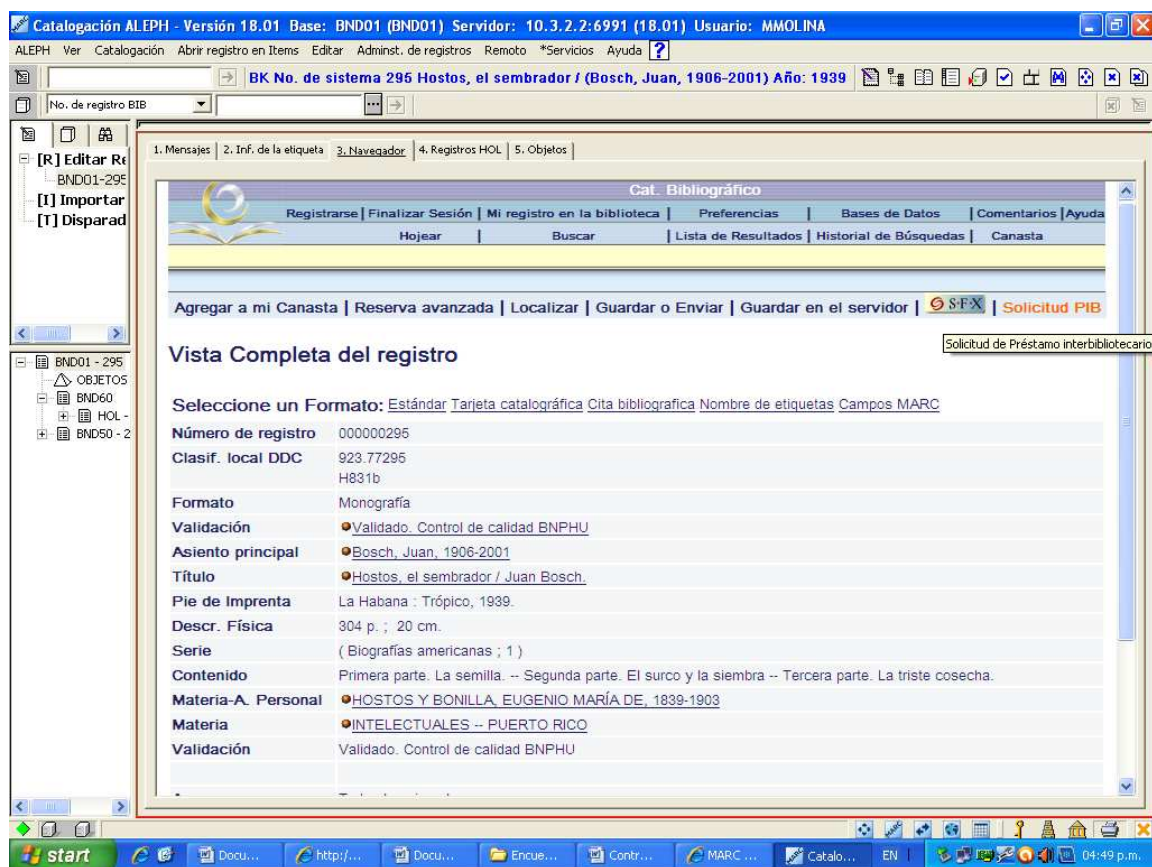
Catalogación ALEPH - Versión 18.01 Base: BND01 (BND01) Servidor: 10.3.2.2:6991 (18.01) Usuario: MMOLINA

ALEPH Ver Catalogación Abrir registro en Items Editar Adminst. de registros Remoto *Servicios Ayuda ?

BK No. de sistema 295 Hostos, el sembrador / (Bosch, Juan, 1906-2001) Año: 1939

No. de registro BIB

[R] Editar Re
BND01-295
[I] Importar
[T] Disparad

BND01 - 295
OBJETOS
BND60
HOL -
BND50 - 2

1. Mensajes | 2. Inf. de la etiqueta | 3. Navegador | 4. Registros HOL | 5. Objetos |

Cat. Bibliográfico
Registrarse | Finalizar Sesión | Mi registro en la biblioteca | Preferencias | Bases de Datos | Comentarios | Ayuda
Hojear | Buscar | Lista de Resultados | Historial de Búsquedas | Canasta

Agregar a mi Canasta | Reserva avanzada | Localizar | Guardar o Enviar | Guardar en el servidor | S·F·X | Solicitud PIB

Solicitud de Préstamo interbibliotecario

Vista Completa del registro

Seleccione un Formato: Estándar Tarjeta catalográfica Cita bibliografica Nombre de etiquetas Campos MARC

| | |
|---|---|
| Número de registro | 000000295 |
| Clasif. local DDC | 923.77295 H831b |
| Formato | Monografía |
| Validación | Validado. Control de calidad BNPHU |
| Asiento principal | Bosch, Juan, 1906-2001 |
| Título | Hostos, el sembrador / Juan Bosch. |
| Pie de Imprenta | La Habana : Trópico, 1939. |
| Descr. Física | 304 p. ; 20 cm. |
| Serie | ( Biografías americanas ; 1 ) |
| Contenido | Primera parte. La semilla. -- Segunda parte. El surco y la siembra -- Tercera parte. La triste cosecha. |
| Materia-A. Personal | HOSTOS Y BONILLA, EUGENIO MARÍA DE, 1839-1903 |
| Materia | INTELECTUALES -- PUERTO RICO |
| Validación | Validado. Control de calidad BNPHU |

start Docu... http:/... Docu... Encue... Contr... MARC ... Catalo... EN 04:49 p.m.